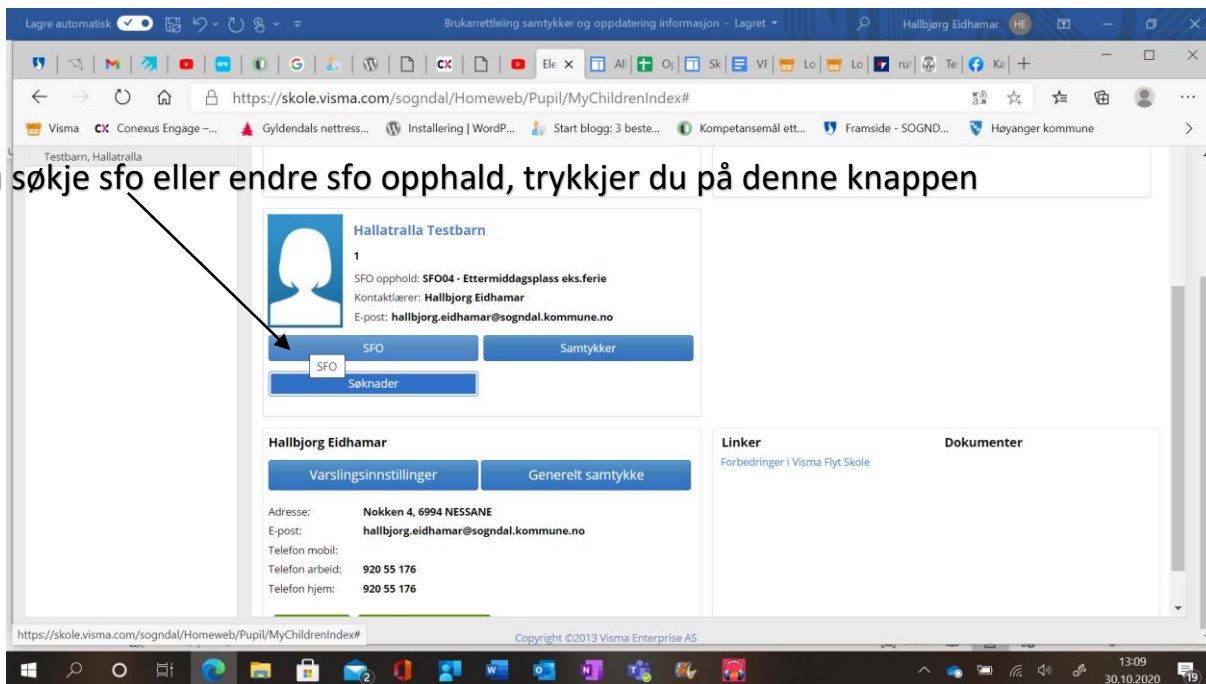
Lagre automatisk
Brukarrettleiing samtykker og oppdatering informasjon - Lagret
Hallbjørg Eidhamar HE

Ele ×

https://skole.visma.com/sogndal/Homeweb/Pupil/MyChildrenIndex#

Visma Conexus Engage –... Gyldendals nettress... Installering | WordP... Start blogg: 3 beste... Kompetansemål ett... Framside - SOGND... Høyanger kommune

Testbarn, Hallatralla

søkje sfo eller endre sfo opphald, trykkjer du på denne knappen

Hallatralla Testbarn
1
SFO opphold: SFO04 - Ettermiddagsplass eks.ferie
Kontaktlærer: Hallbjorg Eidhamar
E-post: hallbjorg.eidhamar@sogndal.kommune.no

SFO
Samtykker
SFO
Søknader

Hallbjorg Eidhamar
Varslingsinnstillinger
Generelt samtykke

| Adresse: | Nokken 4, 6994 NESSANE |
|---|---|
| E-post: | hallbjorg.eidhamar@sogndal.kommune.no |
| Telefon mobil: | |
| Telefon arbeid: | 920 55 176 |
| Telefon hjem: | 920 55 176 |

Linker
Forbedringer i Visma Flyt Skole
Dokumenter

https://skole.visma.com/sogndal/Homeweb/Pupil/MyChildrenIndex#
Copyright ©2013 Visma Enterprise AS

13:09
30.10.2020
19